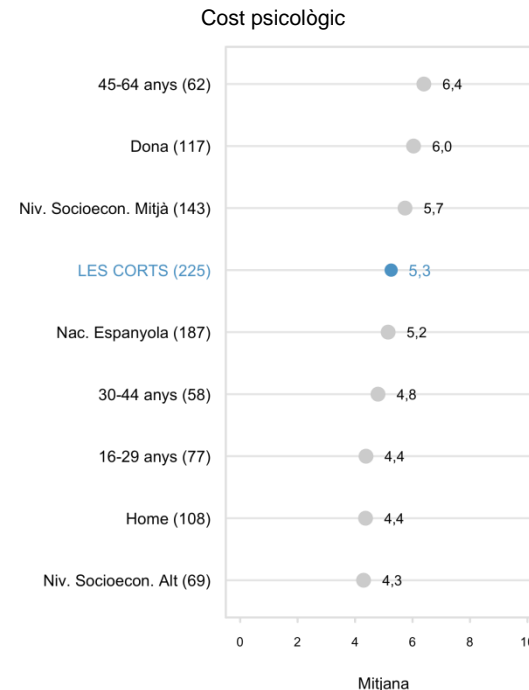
Cost psicològic

45-64 anys (62) 6,4

Dona (117) 6,0

Niv. Socioecon. Mitjà (143) 5,7

LES CORTS (225) 5,3

Nac. Espanyola (187) 5,2

30-44 anys (58) 4,8

16-29 anys (77) 4,4

Home (108) 4,4

Niv. Socioecon. Alt (69) 4,3

0 2 4 6 8 1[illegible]

Mitjana